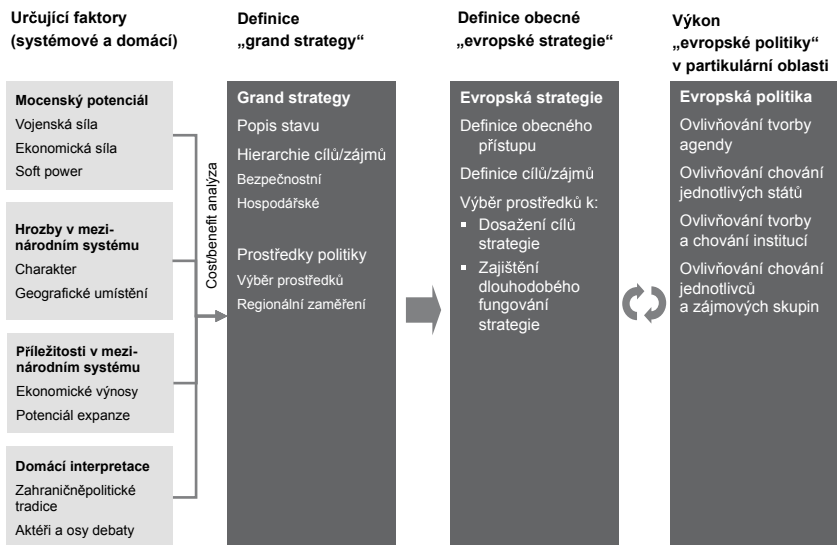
Určující faktory (systémové a domácí)

Definice „grand strategy“

Definice obecné „evropské strategie“

Výkon „evropské politiky“ v partikulární oblasti

Mocenský potenciál
Vojenská síla
Ekonomická síla
Soft power

Hrozby v mezinárodním systému
Charakter
Geografické umístění

Příležitosti v mezinárodním systému
Ekonomické výnosy
Potenciál expanze

Domácí interpretace
Zahraničněpolitické tradice
Aktéři a osy debaty

Cost/benefit analýza

Grand strategy
Popis stavu
Hierarchie cílů/zájmů
Bezpečnostní
Hospodářské

Prostředky politiky
Výběr prostředků
Regionální zaměření

Evropská strategie
Definice obecného přístupu
Definice cílů/zájmů
Výběr prostředků k:
- Dosažení cílů strategie
- Zajištění dlouhodobého fungování strategie

Evropská politika
Ovlivňování tvorby agendy
Ovlivňování chování jednotlivých států
Ovlivňování tvorby a chování institucí
Ovlivňování chování jednotlivců a zájmových skupin